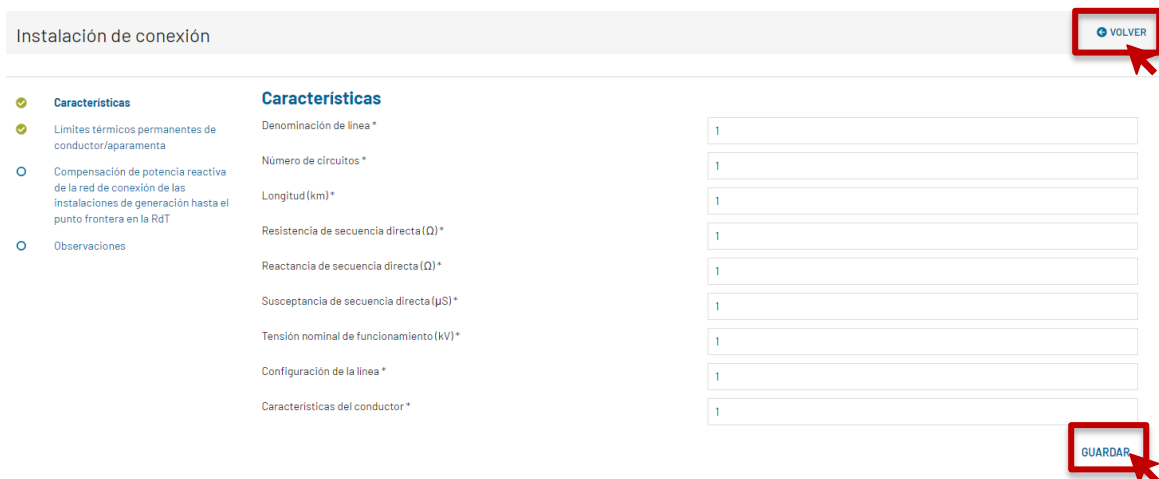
Instalación de conexión

VOLVER

Características

Límites térmicos permanentes de conductor/aparamenta

Compensación de potencia reactiva de la red de conexión de las instalaciones de generación hasta el punto frontera en la RdT

Observaciones

Características

Denominación de línea *
1

Número de circuitos *
1

Longitud (km) *
1

Resistencia de secuencia directa (Ω) *
1

Reactancia de secuencia directa (Ω) *
1

Susceptancia de secuencia directa (μS) *
1

Tensión nominal de funcionamiento (kV) *
1

Configuración de la línea *
1

Características del conductor *
1

GUARDAR